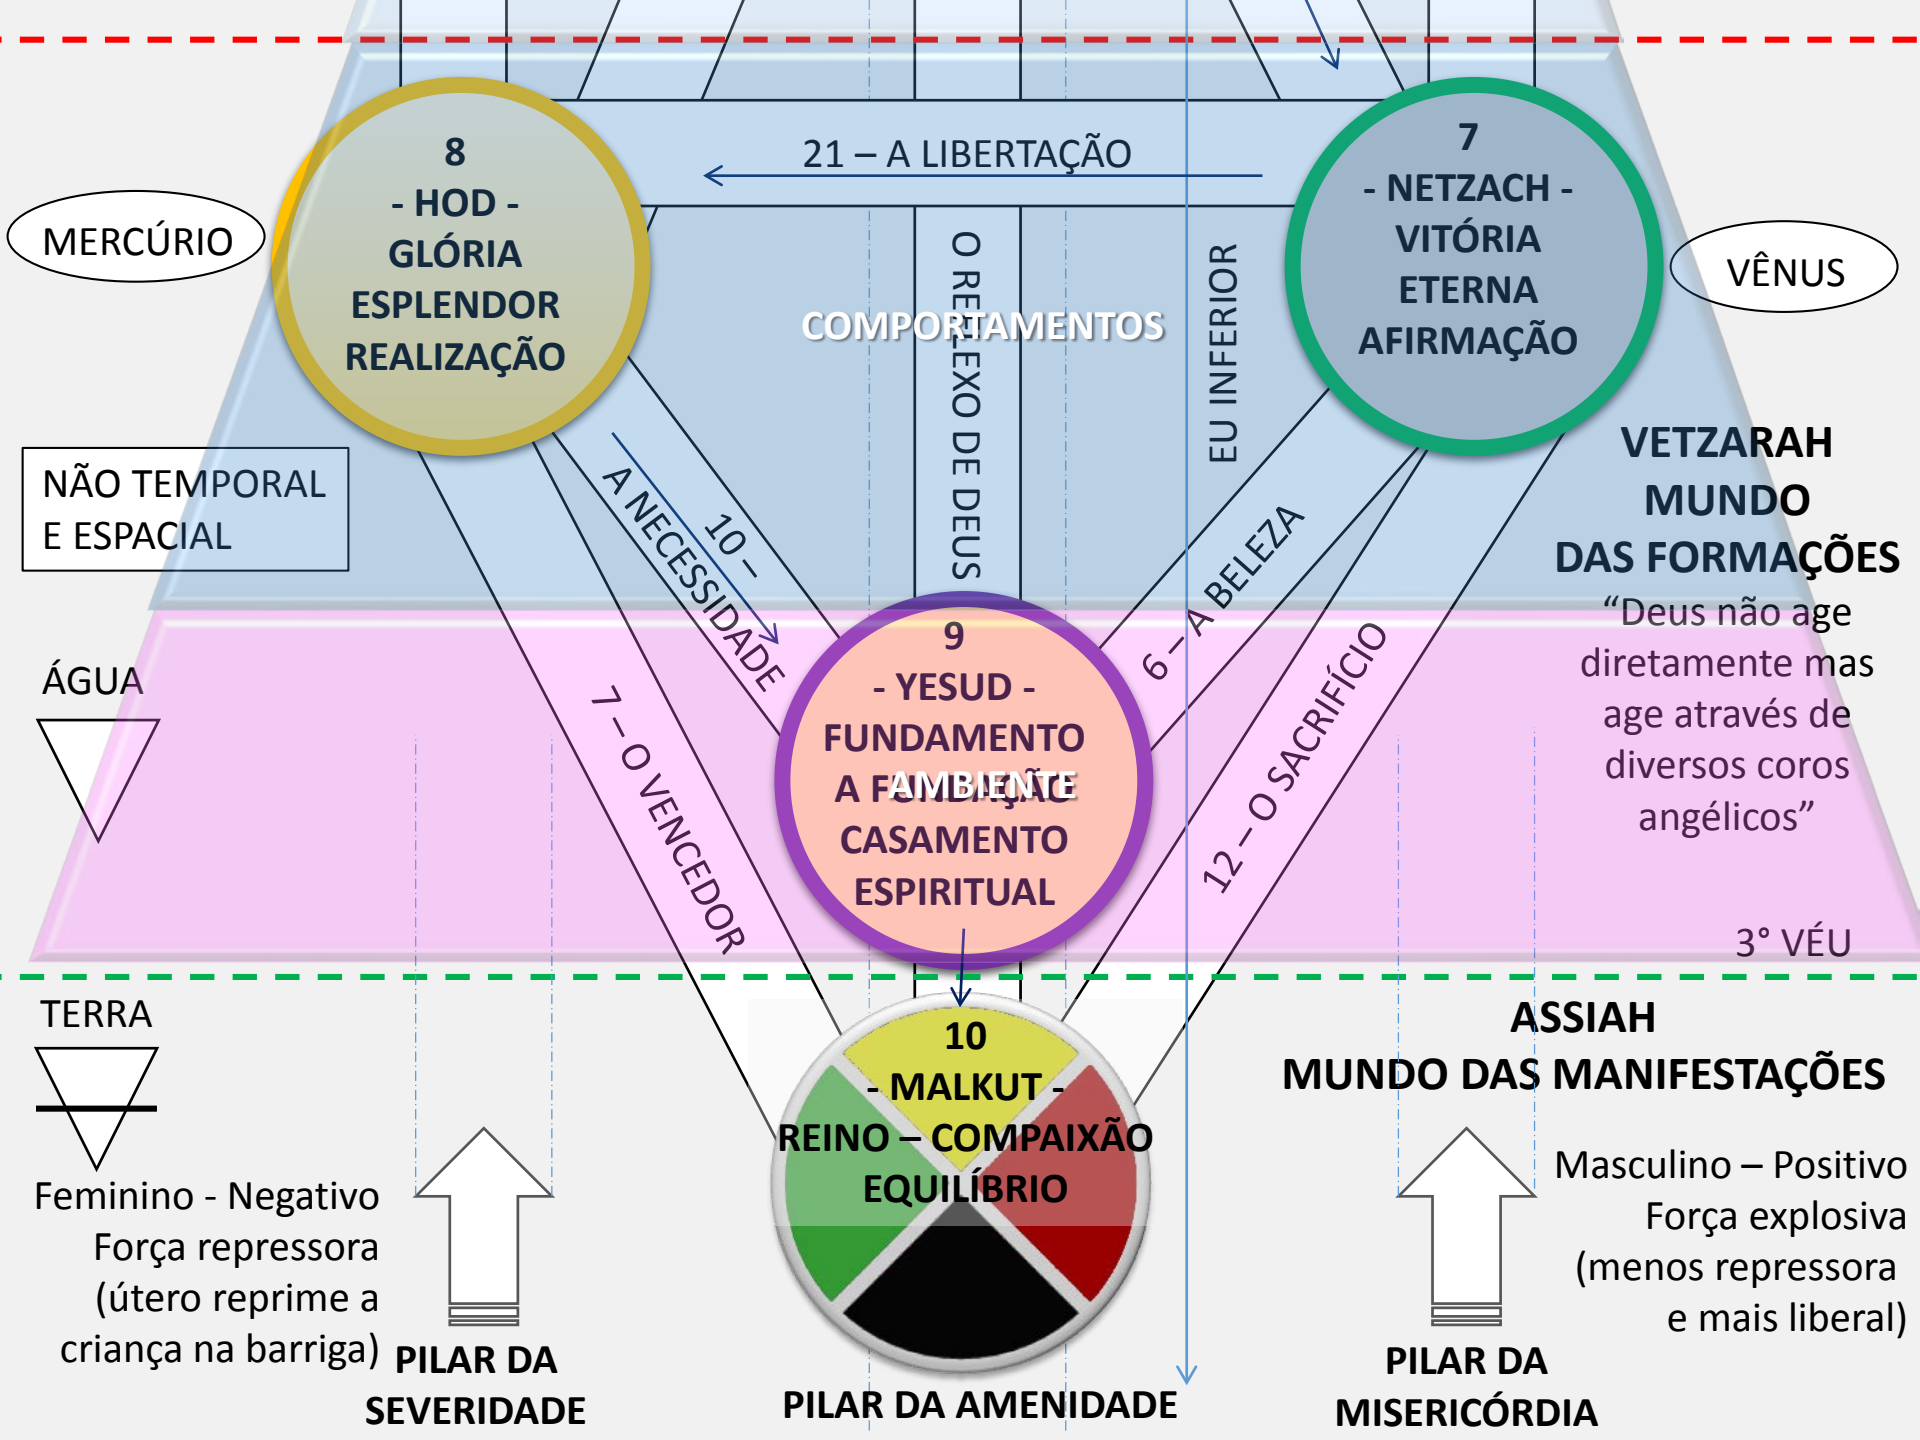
21 – A LIBERTAÇÃO

8
- HOD -
GLÓRIA
ESPLENDOR
REALIZAÇÃO

MERCÚRIO

7
- NETZACH -
VITÓRIA
ETERNA
AFIRMAÇÃO

VÊNUS

COMPORTAMENTOS

O REFLEXO DE DEUS

EU INFERIOR

NÃO TEMPORAL E ESPACIAL

10 – A NECESSIDADE

6 – A BELEZA

VETZARAH
MUNDO
DAS FORMAÇÕES
“Deus não age diretamente mas age através de diversos coros angélicos”

ÁGUA

9
- YESUD -
FUNDAMENTO
A FUNDAÇÃO
AMBIENTE
CASAMENTO
ESPIRITUAL

7 – O VENCEDOR

12 – O SACRIFÍCIO

3° VÉU

TERRA

10
- MALKUT -
REINO – COMPAIXÃO
EQUILÍBRIO

ASSIAH
MUNDO DAS MANIFESTAÇÕES

Feminino - Negativo
Força repressora
(útero reprime a criança na barriga)

PILAR DA SEVERIDADE

PILAR DA AMENIDADE

Masculino – Positivo
Força explosiva
(menos repressora e mais liberal)

PILAR DA MISERICÓRDIA